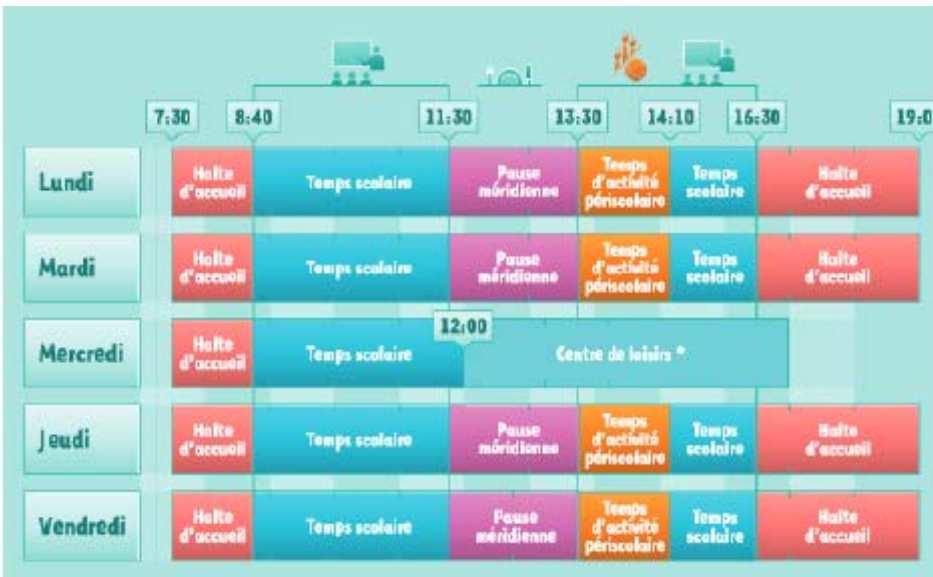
| | 7:30 | 8:40 | 11:30 | 13:30 | 14:10 | 16:30 | 19:0 |
|---|---|---|---|---|---|---|---|
| Lundi | Halte d'accueil | Temps scolaire | Pause méridienne | Temps d'activité périscolaire | Temps scolaire | Halte d'accueil | |
| Mardi | Halte d'accueil | Temps scolaire | Pause méridienne | Temps d'activité périscolaire | Temps scolaire | Halte d'accueil | |
| Mercredi | Halte d'accueil | Temps scolaire | 12:00 Centre de loisirs * | | | | |
| Jeudi | Halte d'accueil | Temps scolaire | Pause méridienne | Temps d'activité périscolaire | Temps scolaire | Halte d'accueil | |
| Vendredi | Halte d'accueil | Temps scolaire | Pause méridienne | Temps d'activité périscolaire | Temps scolaire | Halte d'accueil | |